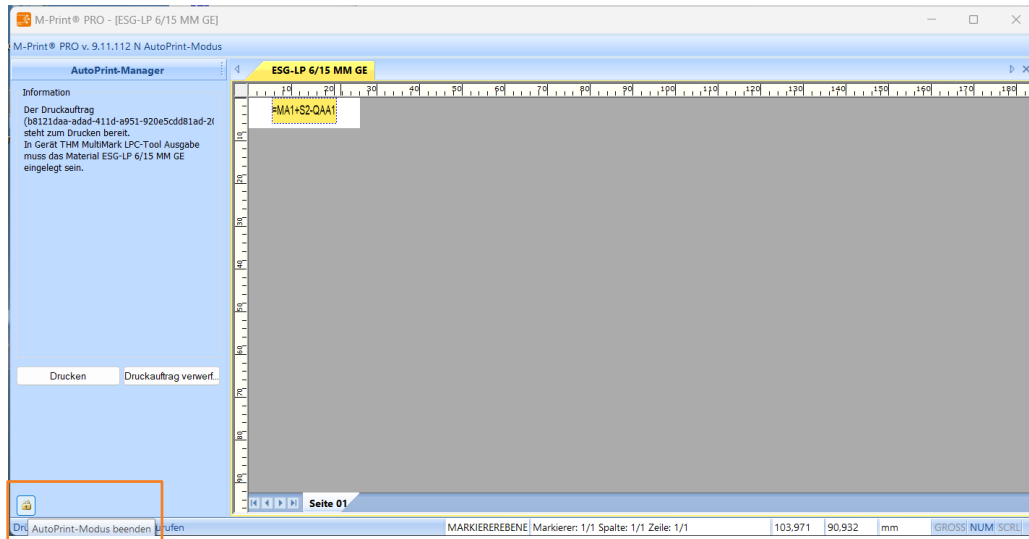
M-Print® PRO - [ESG-LP 6/15 MM GE]

M-Print® PRO v. 9.11.112 N AutoPrint-Modus

AutoPrint-Manager

Information

Der Druckauftrag (b8121daa-adad-411d-a951-920e5cdd81ad-2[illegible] steht zum Drucken bereit.
In Gerät THM MultiMark LPC-Tool Ausgabe muss das Material ESG-LP 6/15 MM GE eingelegt sein.

Drucken | Druckauftrag verwerf...

ESG-LP 6/15 MM GE

10 20 30 40 50 60 70 80 90 100 110 120 130 140 150 160 170 180

=MA1+S2-QAA1

10 20 30 40 50 60 70 80 90

Seite 01

Dru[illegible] AutoPrint-Modus beenden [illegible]rufen | MARKIEREREBENE | Markierer: 1/1 Spalte: 1/1 Zeile: 1/1 | 103,971 | 90,932 | mm | GROSS | NUM | SCRL